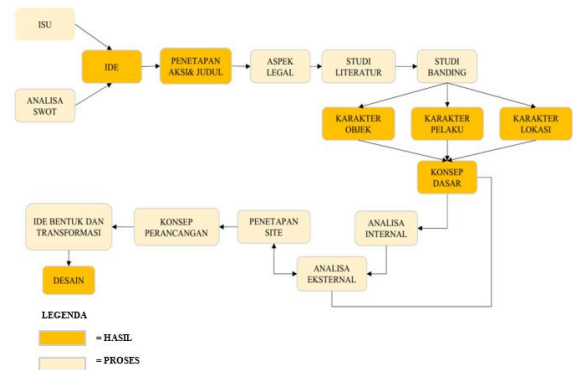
ISU

ANALISA SWOT

IDE

PENETAPAN AKSI& JUDUL

ASPEK LEGAL

STUDI LITERATUR

STUDI BANDING

KARAKTER OBJEK

KARAKTER PELAKU

KARAKTER LOKASI

KONSEP DASAR

ANALISA INTERNAL

ANALISA EKSTERNAL

PENETAPAN SITE

KONSEP PERANCANGAN

IDE BENTUK DAN TRANSFORMASI

DESAIN

LEGENDA

= HASIL

= PROSES